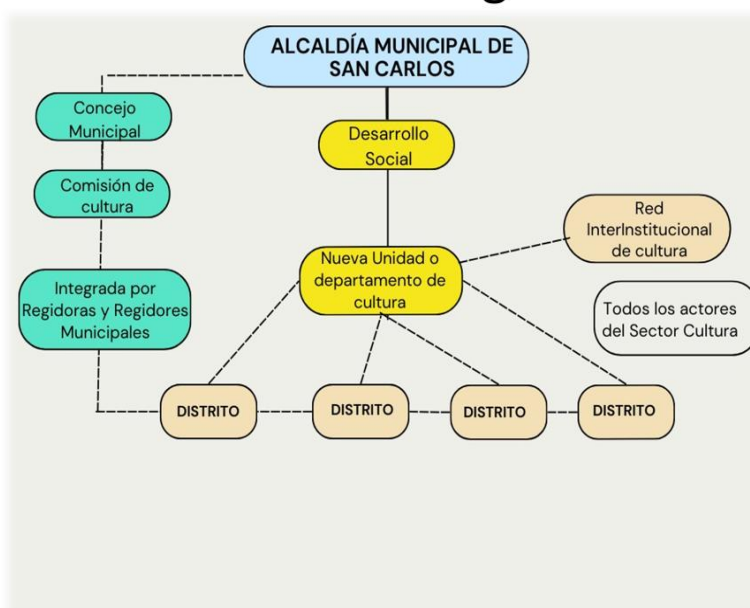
ALCALDÍA MUNICIPAL DE SAN CARLOS

Concejo Municipal

Comisión de cultura

Integrada por Regidoras y Regidores Municipales

Desarrollo Social

Nueva Unidad o departamento de cultura

Red InterInstitucional de cultura

Todos los actores del Sector Cultura

DISTRITO

DISTRITO

DISTRITO

DISTRITO